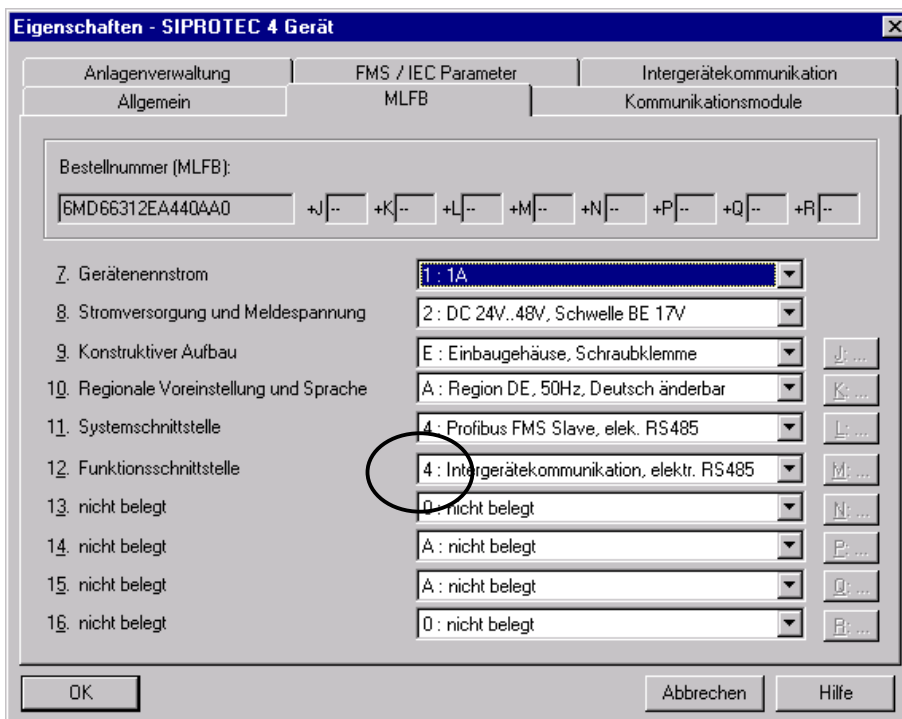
Eigenschaften - SIPROTEC 4 Gerät

Anlagenverwaltung | FMS / IEC Parameter | Intergerätekommunikation
Allgemein | MLFB | Kommunikationsmodule

Bestellnummer (MLFB):

6MD66312EA440AA0 +J -- +K -- +L -- +M -- +N -- +P -- +Q -- +R --

7. Gerätenennstrom | 1 : 1A
8. Stromversorgung und Meldespannung | 2 : DC 24V..48V, Schwelle BE 17V
9. Konstruktiver Aufbau | E : Einbaugehäuse, Schraubklemme | J: ...
10. Regionale Voreinstellung und Sprache | A : Region DE, 50Hz, Deutsch änderbar | K: ...
11. Systemschnittstelle | 4 : Profibus FMS Slave, elek. RS485 | L: ...
12. Funktionsschnittstelle | 4 : Intergerätekommunikation, elektr. RS485 | M: ...
13. nicht belegt | 0 : nicht belegt | N: ...
14. nicht belegt | A : nicht belegt | P: ...
15. nicht belegt | A : nicht belegt | Q: ...
16. nicht belegt | 0 : nicht belegt | R: ...

OK | Abbrechen | Hilfe